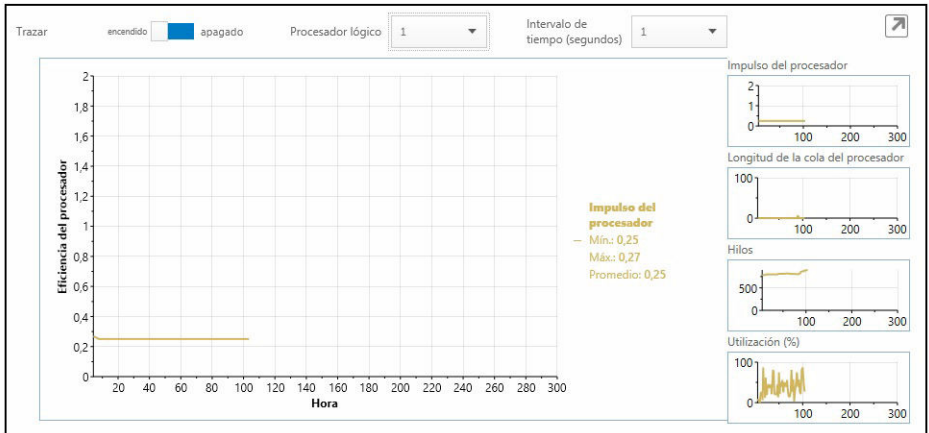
Trazar encendido apagado Procesador lógico 1 Intervalo de tiempo (segundos) 1

Eficiencia del procesador

2
1,8
1,6
1,4
1,2
1
0,8
0,6
0,4
0,2
0

20 40 60 80 100 120 140 160 180 200 220 240 260 280 300
Hora

Impulso del procesador
Mín.: 0,25
Máx.: 0,27
Promedio: 0,25

Impulso del procesador
2
1
0
100 200 300

Longitud de la cola del procesador
100
0
100 200 300

Hilos
500
0
100 200 300

Utilización (%)
100
0
100 200 300